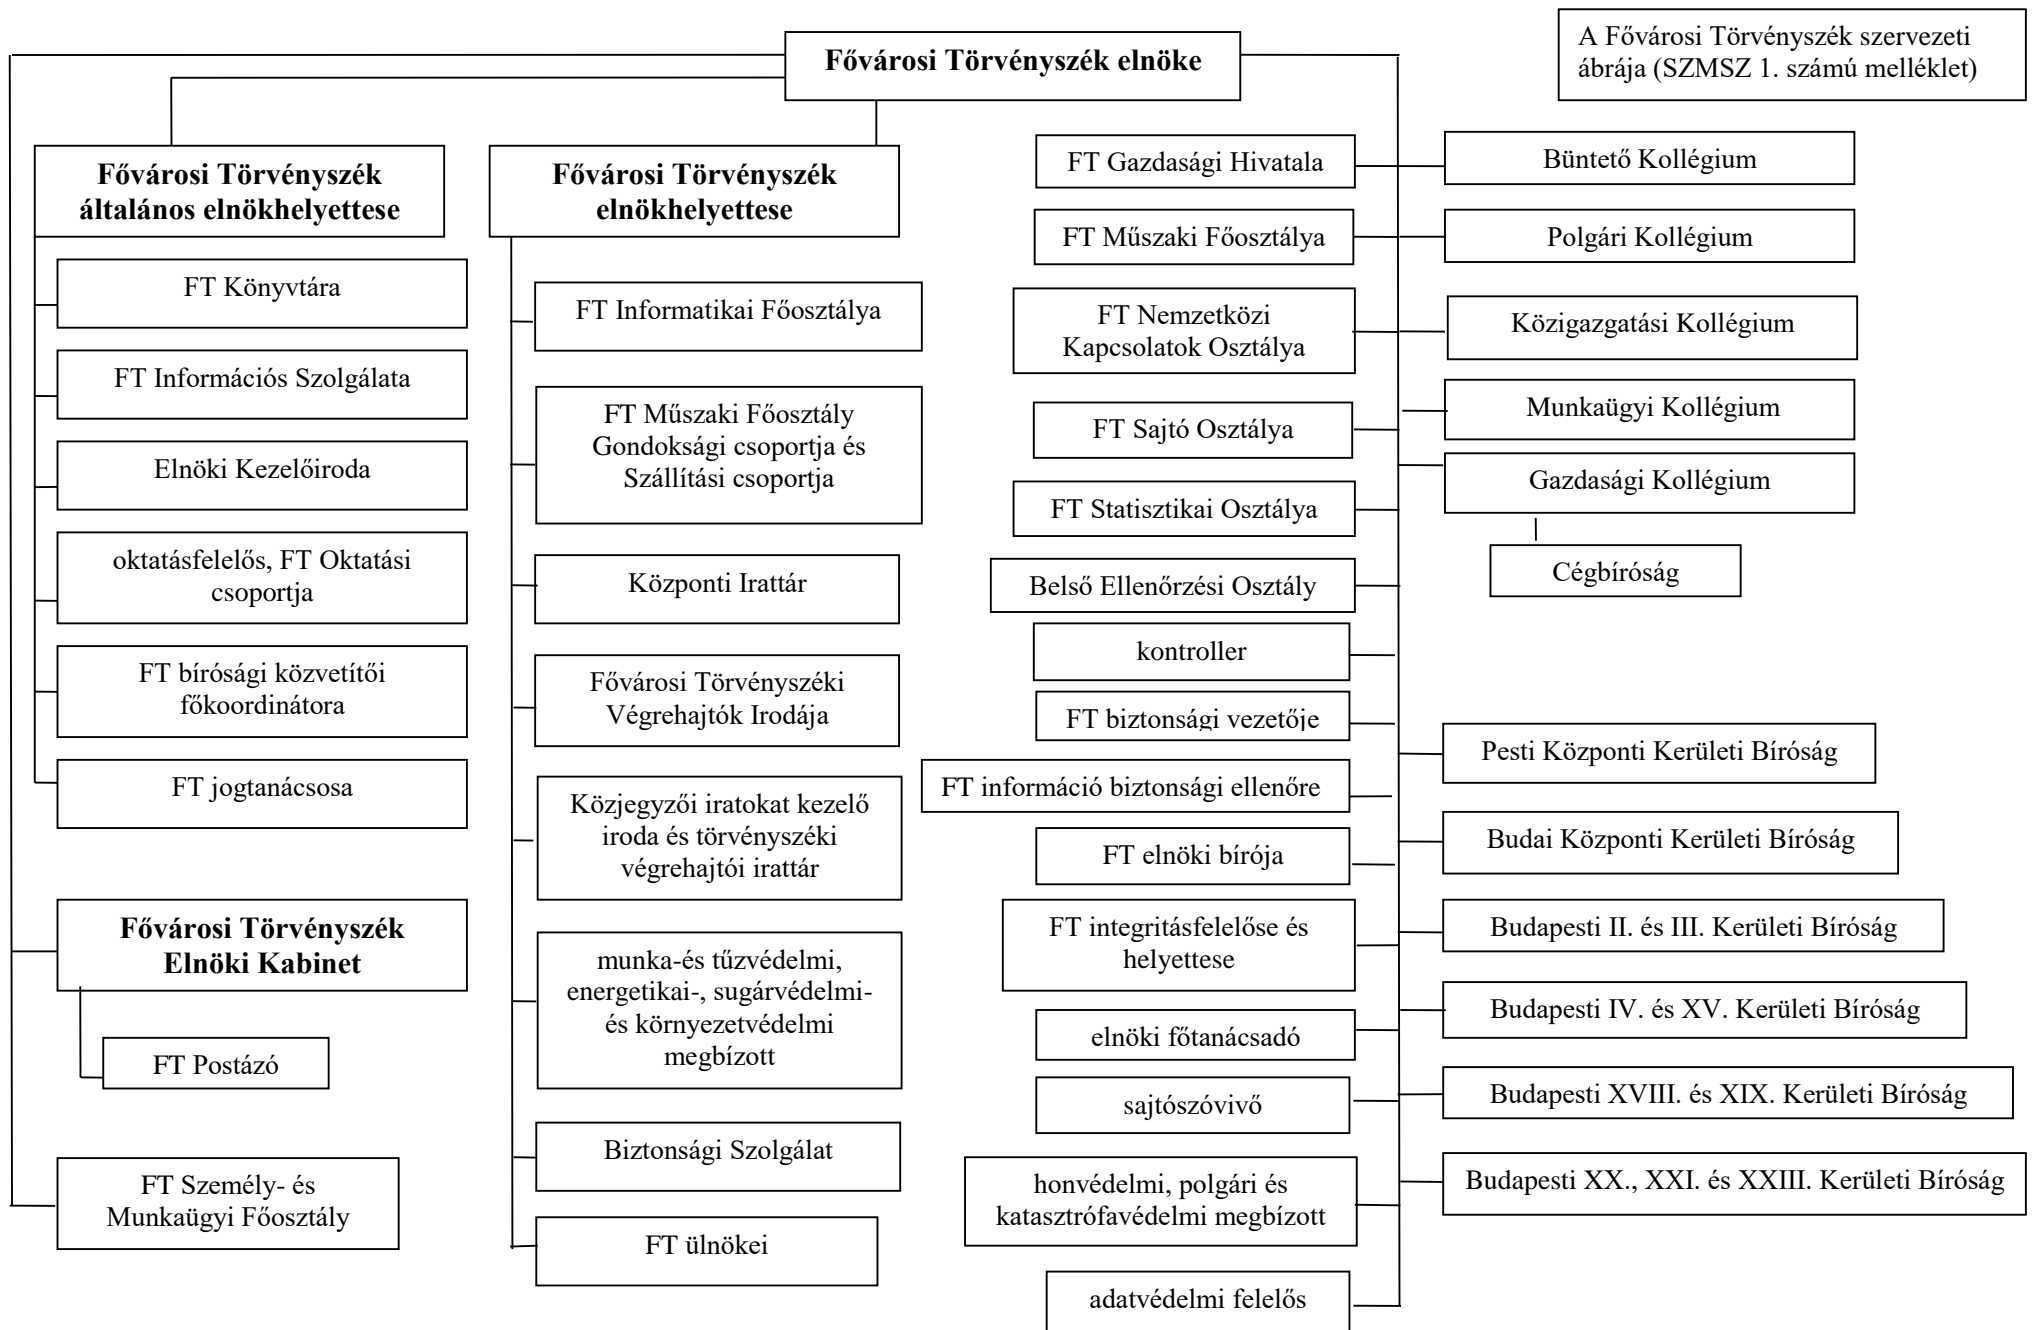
A Fővárosi Törvényszék szervezeti ábrája (SZMSZ 1. számú melléklet)

Fővárosi Törvényszék elnöke

Fővárosi Törvényszék általános elnökhelyettese

FT Könyvtára

FT Információs Szolgálata

Elnöki Kezelőiroda

oktatásfelelős, FT Oktatási csoportja

FT bírósági közvetítői főkoordinátora

FT jogtanácsosa

Fővárosi Törvényszék Elnöki Kabinet

FT Postázó

FT Személy- és Munkaügyi Főosztály

Fővárosi Törvényszék elnökhelyettese

FT Informatikai Főosztálya

FT Műszaki Főosztály Gondoksági csoportja és Szállítási csoportja

Központi Irattár

Fővárosi Törvényszéki Végrehajtók Irodája

Közjegyzői iratokat kezelő iroda és törvényszéki végrehajtói irattár

munka-és tűzvédelmi, energetikai-, sugárvédelmi- és környezetvédelmi megbízott

Biztonsági Szolgálat

FT ülnökei

FT Gazdasági Hivatala

FT Műszaki Főosztálya

FT Nemzetközi Kapcsolatok Osztálya

FT Sajtó Osztálya

FT Statisztikai Osztálya

Belső Ellenőrzési Osztály

kontroller

FT biztonsági vezetője

FT információ biztonsági ellenőre

FT elnöki bírója

FT integritásfelelőse és helyettese

elnöki főtanácsadó

sajtószóvivő

honvédelmi, polgári és katasztrófavédelmi megbízott

adatvédelmi felelős

Büntető Kollégium

Polgári Kollégium

Közigazgatási Kollégium

Munkaügyi Kollégium

Gazdasági Kollégium

Cégbíróság

Pesti Központi Kerületi Bíróság

Budai Központi Kerületi Bíróság

Budapesti II. és III. Kerületi Bíróság

Budapesti IV. és XV. Kerületi Bíróság

Budapesti XVIII. és XIX. Kerületi Bíróság

Budapesti XX., XXI. és XXIII. Kerületi Bíróság